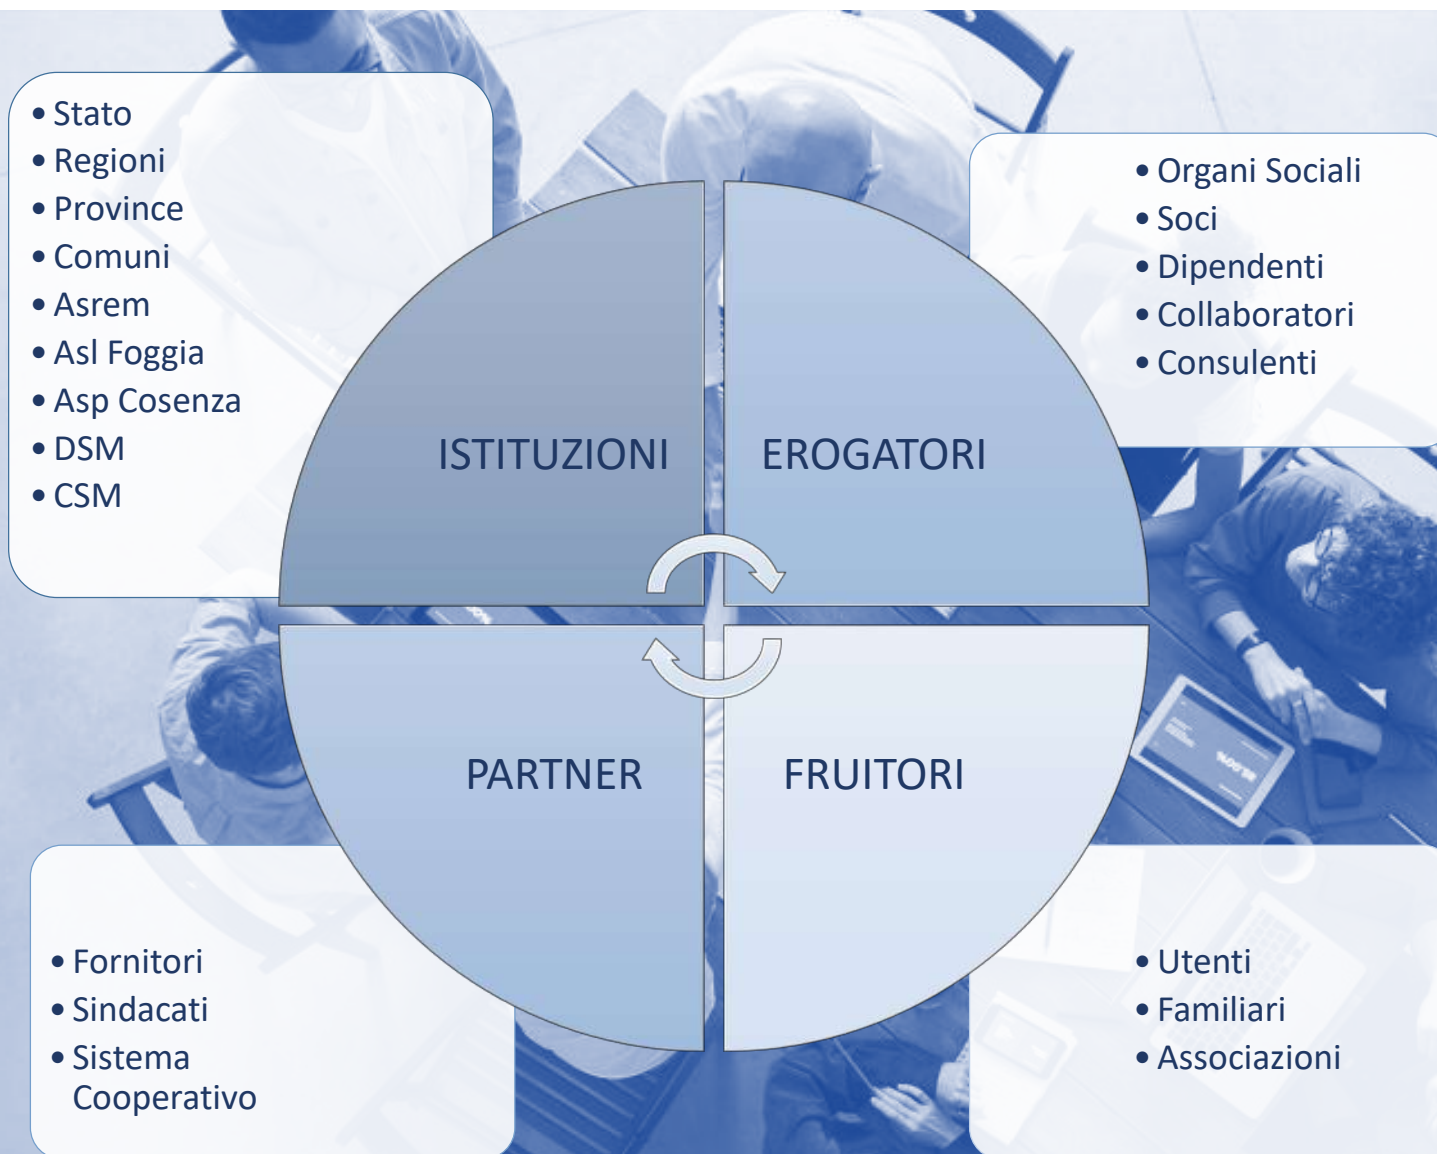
• Stato
• Regioni
• Province
• Comuni
• Asrem
• Asl Foggia
• Asp Cosenza
• DSM
• CSM

• Organi Sociali
• Soci
• Dipendenti
• Collaboratori
• Consulenti

ISTITUZIONI

EROGATORI

PARTNER

FRUITORI

• Fornitori
• Sindacati
• Sistema Cooperativo

• Utenti
• Familiari
• Associazioni